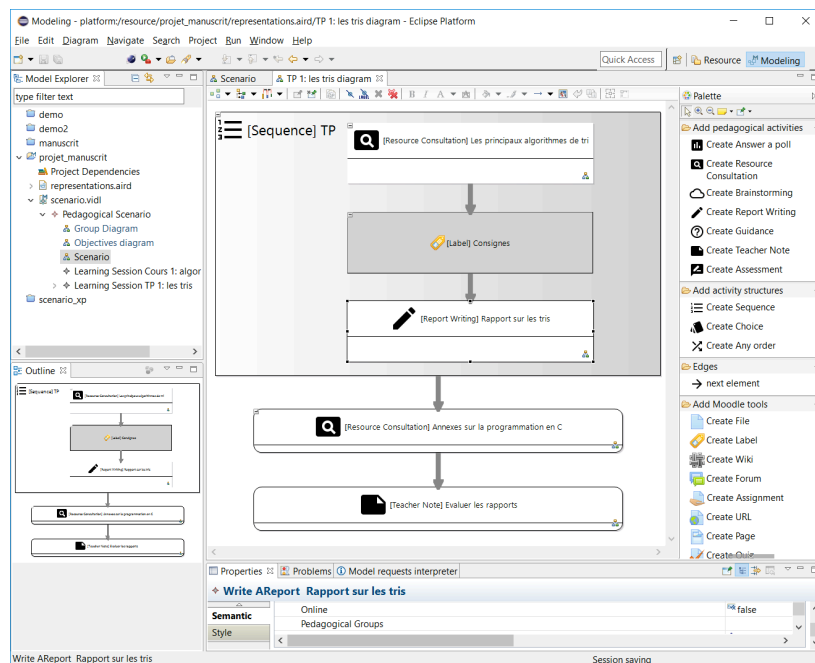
Modeling - platform:/resource/projet_manuscrit/representations.aird/TP 1: les tris diagram - Eclipse Platform

File Edit Diagram Navigate Search Project Run Window Help

Quick Access | Resource | Modeling

Model Explorer

type filter text

demo
demo2
manuscrit
projet_manuscrit
Project Dependencies
representations.aird
scenario.vidl
Pedagogical Scenario
Group Diagram
Objectives diagram
Scenario
Learning Session Cours 1: algor
Learning Session TP 1: les tris
scenario_xp

Outline

[Sequence] TP

[Resource Consultation] Les principaux algorithmes de tri

[Label] Consignes

[Report Writing] Rapport sur les tris

[Resource Consultation] Annexes sur la programmation en C

[Teacher Note] Evaluer les rapports

Scenario | TP 1: les tris diagram

[Sequence] TP

[Resource Consultation] Les principaux algorithmes de tris

[Label] Consignes

[Report Writing] Rapport sur les tris

[Resource Consultation] Annexes sur la programmation en C

[Teacher Note] Evaluer les rapports

Palette

Add pedagogical activities
Create Answer a poll
Create Resource Consultation
Create Brainstorming
Create Report Writing
Create Guidance
Create Teacher Note
Create Assessment

Add activity structures
Create Sequence
Create Choice
Create Any order

Edges
next element

Add Moodle tools
Create File
Create Label
Create Wiki
Create Forum
Create Assignment
Create URL
Create Page
Create Quiz

Properties | Problems | Model requests interpreter

Write AReport Rapport sur les tris

Semantic
Style

Online | false
Pedagogical Groups

Write AReport Rapport sur les tris

Session saving